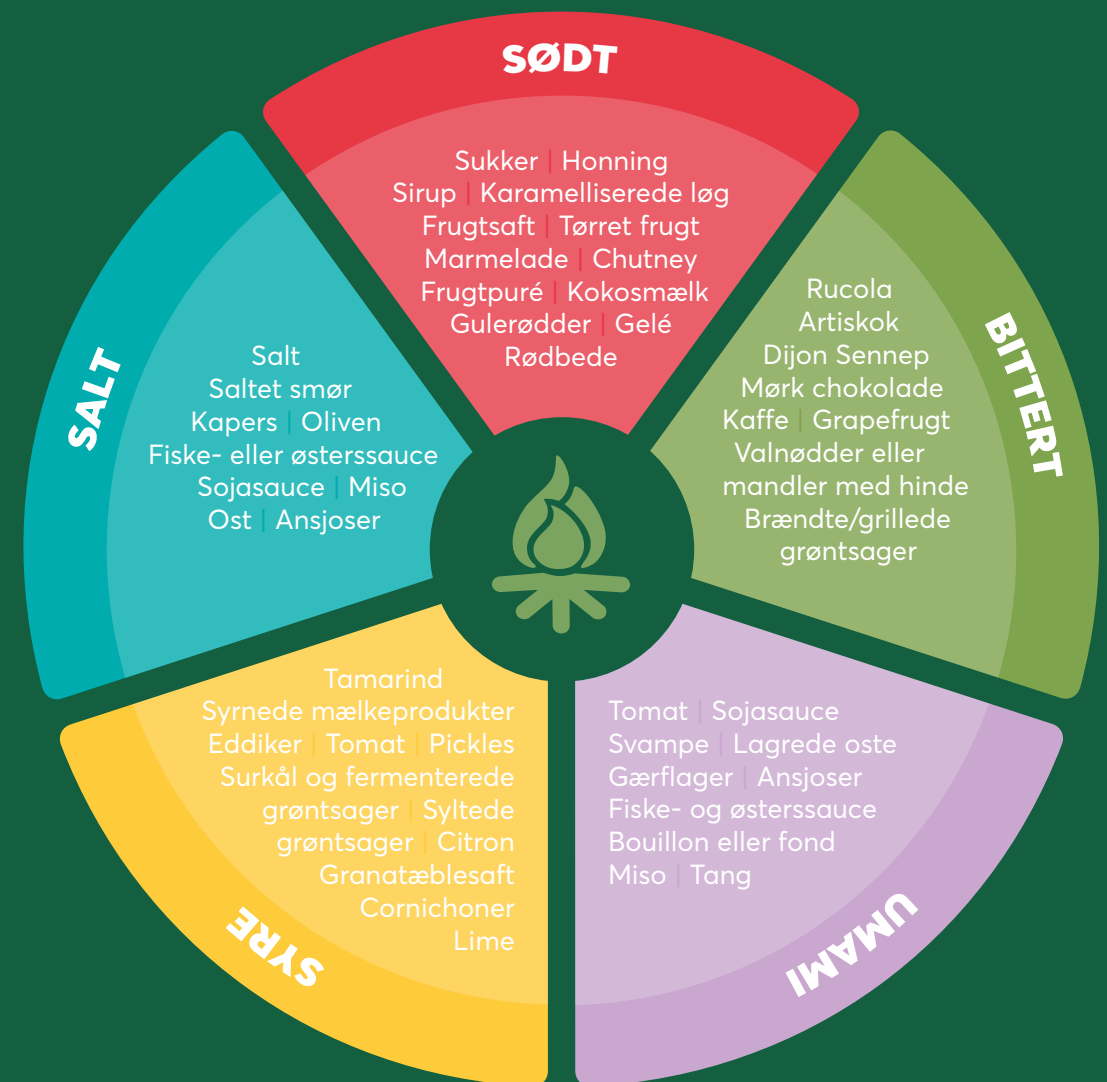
SØDT

Sukker | Honning
Sirup | Karamelliserede løg
Frugtsaft | Tørret frugt
Marmelade | Chutney
Frugtpuré | Kokosmælk
Gulerødder | Gelé
Rødbede

BITTERT

Rucola
Artiskok
Dijon Sennep
Mørk chokolade
Kaffe | Grapefrugt
Valnødder eller mandler med hinde
Brændte/grillede grøntsager

UMAMI

Tomat | Sojasauce
Svampe | Lagrede oste
Gærflager | Ansjoser
Fiske- og østerssauce
Bouillon eller fond
Miso | Tang

SYRE

Tamarind
Syrnede mælkeprodukter
Eddiker | Tomat | Pickles
Surkål og fermenterede grøntsager | Syltede grøntsager | Citron
Granatæblesaft
Cornichoner
Lime

SALT

Salt
Saltet smør
Kapers | Oliven
Fiske- eller østerssauce
Sojasauce | Miso
Ost | Ansjoser